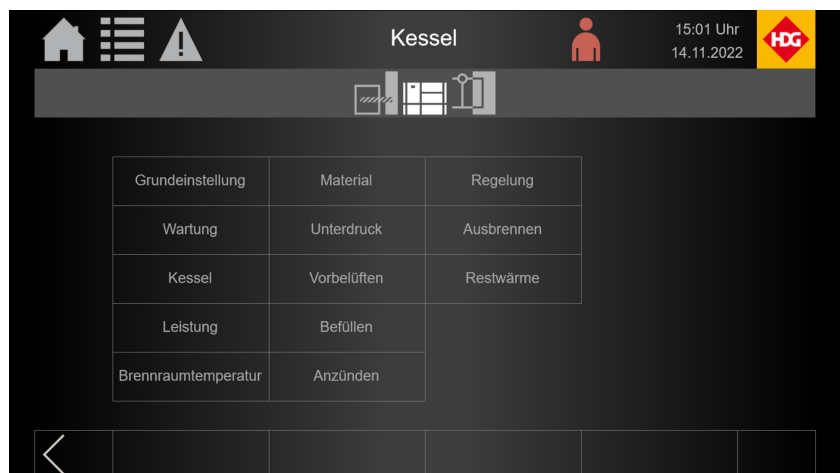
Kessel

15:01 Uhr
14.11.2022

HDG

| Grundeinstellung | Material | Regelung |
|---|---|---|
| Wartung | Unterdruck | Ausbrennen |
| Kessel | Vorbelüften | Restwärme |
| Leistung | Befüllen | |
| Brennraumtemperatur | Anzünden | |